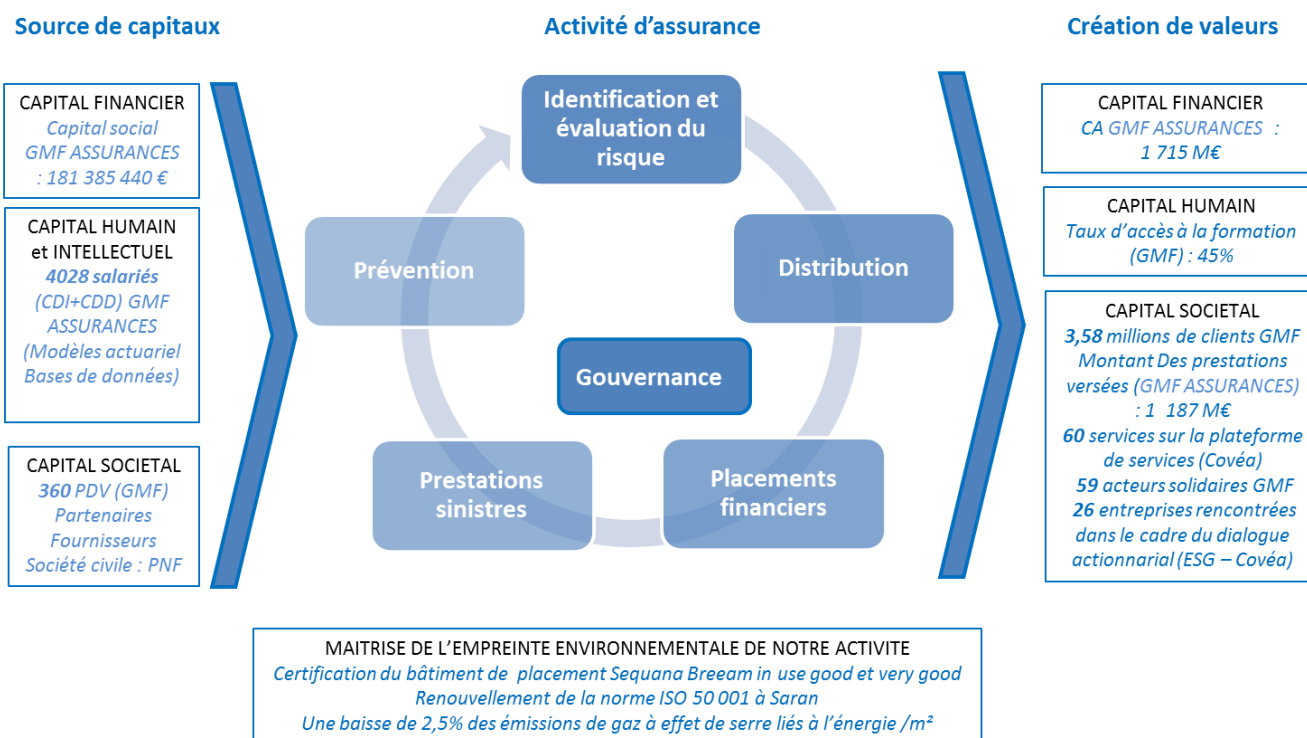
Source de capitaux

CAPITAL FINANCIER
Capital social GMF ASSURANCES : 181 385 440 €

CAPITAL HUMAIN et INTELLECTUEL
4028 salariés (CDI+CDD) GMF ASSURANCES (Modèles actuariel Bases de données)

CAPITAL SOCIETAL
360 PDV (GMF) Partenaires Fournisseurs Société civile : PNF

Activité d'assurance

Identification et évaluation du risque

Distribution

Placements financiers

Prestations sinistres

Prévention

Gouvernance

Création de valeurs

CAPITAL FINANCIER
CA GMF ASSURANCES : 1 715 M€

CAPITAL HUMAIN
Taux d'accès à la formation (GMF) : 45%

CAPITAL SOCIETAL
3,58 millions de clients GMF Montant Des prestations versées (GMF ASSURANCES) : 1 187 M€
60 services sur la plateforme de services (Covéa)
59 acteurs solidaires GMF
26 entreprises rencontrées dans le cadre du dialogue actionnarial (ESG – Covéa)

MAITRISE DE L'EMPREINTE ENVIRONNEMENTALE DE NOTRE ACTIVITE
Certification du bâtiment de placement Sequana Breeam in use good et very good
Renouvellement de la norme ISO 50 001 à Saran
Une baisse de 2,5% des émissions de gaz à effet de serre liés à l'énergie /m²